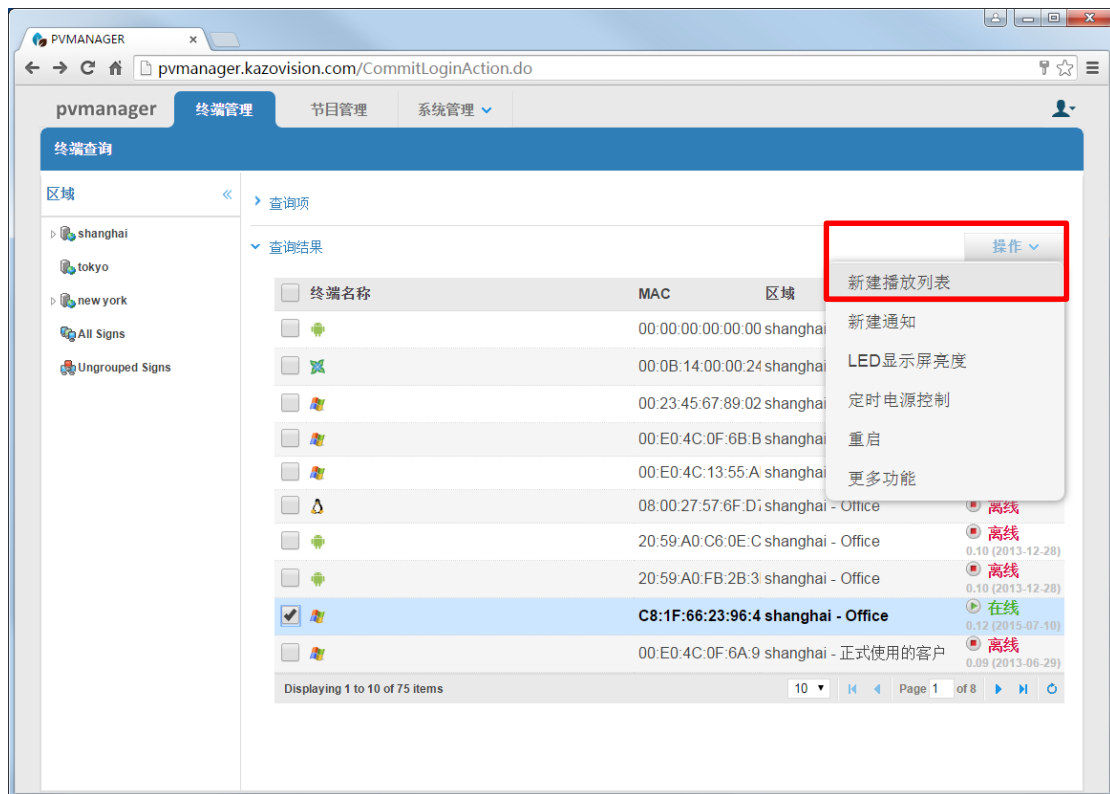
PVMANAGER ×

pvmanager.kazovision.com/CommitLoginAction.do

pvmanager 终端管理 节目管理 系统管理

终端查询

区域 «

shanghai
tokyo
new york
All Signs
Ungrouped Signs

查询项

查询结果

操作

新建播放列表
新建通知
LED显示屏亮度
定时电源控制
重启
更多功能

| | 终端名称 | MAC | 区域 | |
|---|---|---|---|---|
| | | 00:00:00:00:00:00 | shanghai | |
| | | 00:0B:14:00:00:24 | shanghai | |
| | | 00:23:45:67:89:02 | shanghai | |
| | | 00:E0:4C:0F:6B:B | shanghai | |
| | | 00:E0:4C:13:55:A | shanghai | |
| | | 08:00:27:57:6F:D7 | shanghai - Office | 离线 |
| | | 20:59:A0:C6:0E:C | shanghai - Office | 离线 0.10 (2013-12-28) |
| | | 20:59:A0:FB:2B:3 | shanghai - Office | 离线 0.10 (2013-12-28) |
| ✔ | | C8:1F:66:23:96:4 | shanghai - Office | 在线 0.12 (2015-07-10) |
| | | 00:E0:4C:0F:6A:9 | shanghai - 正式使用的客户 | 离线 0.09 (2013-06-29) |

Displaying 1 to 10 of 75 items 10 Page 1 of 8